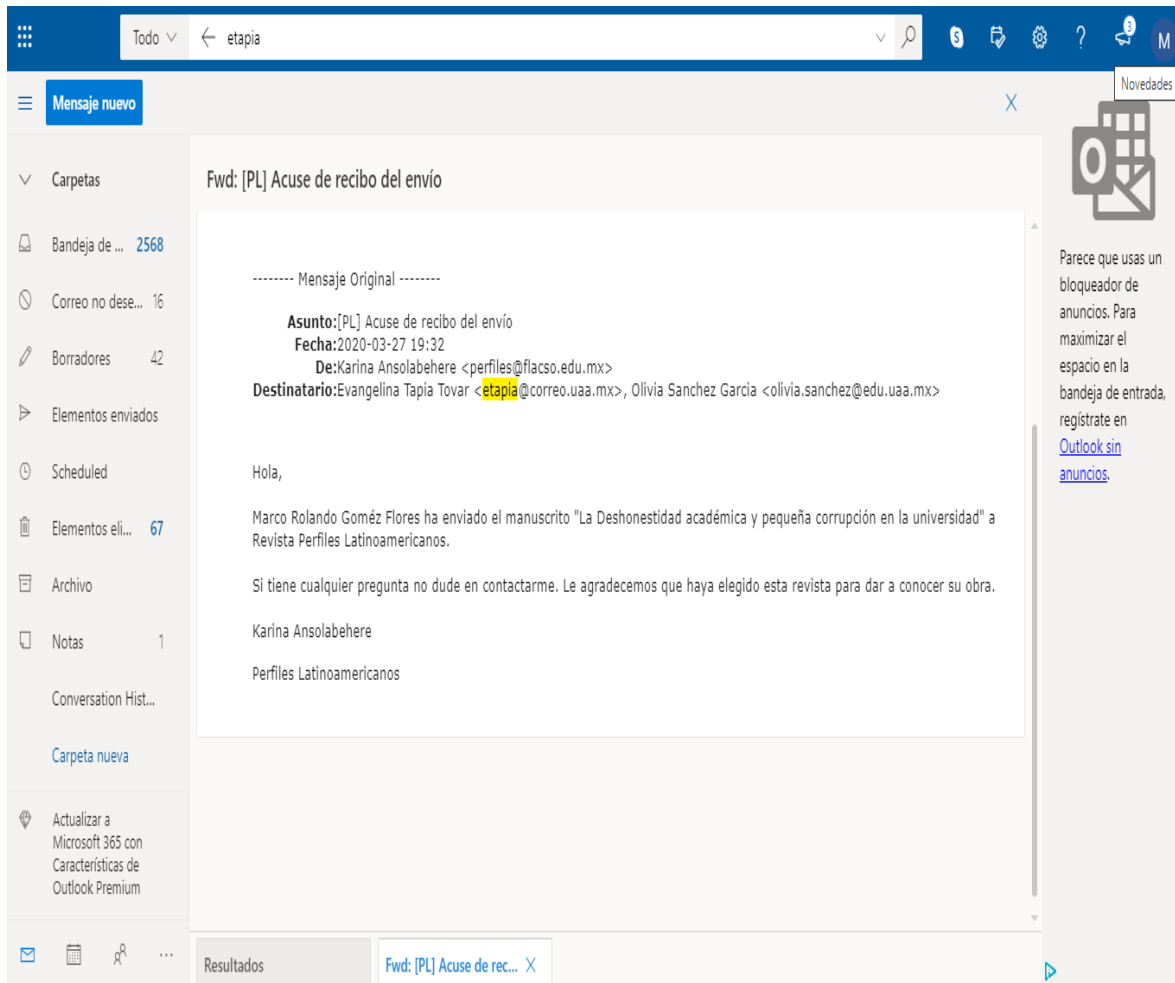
Todo etapia

3 M

Novedades

Mensaje nuevo

Carpetas

Bandeja de ... 2568

Correo no dese... 16

Borradores 42

Elementos enviados

Scheduled

Elementos eli... 67

Archivo

Notas 1

Conversation Hist...

Carpeta nueva

Actualizar a Microsoft 365 con Características de Outlook Premium

Fwd: [PL] Acuse de recibo del envío

-------- Mensaje Original --------

Asunto:[PL] Acuse de recibo del envío
Fecha:2020-03-27 19:32
De:Karina Ansolabehere <perfiles@flacso.edu.mx>
Destinatario:Evangelina Tapia Tovar <etapia@correo.uaa.mx>, Olivia Sanchez Garcia <olivia.sanchez@edu.uaa.mx>

Hola,

Marco Rolando Goméz Flores ha enviado el manuscrito "La Deshonestidad académica y pequeña corrupción en la universidad" a Revista Perfiles Latinoamericanos.

Si tiene cualquier pregunta no dude en contactarme. Le agradecemos que haya elegido esta revista para dar a conocer su obra.

Karina Ansolabehere

Perfiles Latinoamericanos

Parece que usas un bloqueador de anuncios. Para maximizar el espacio en la bandeja de entrada, regístrate en Outlook sin anuncios.

Resultados

Fwd: [PL] Acuse de rec...